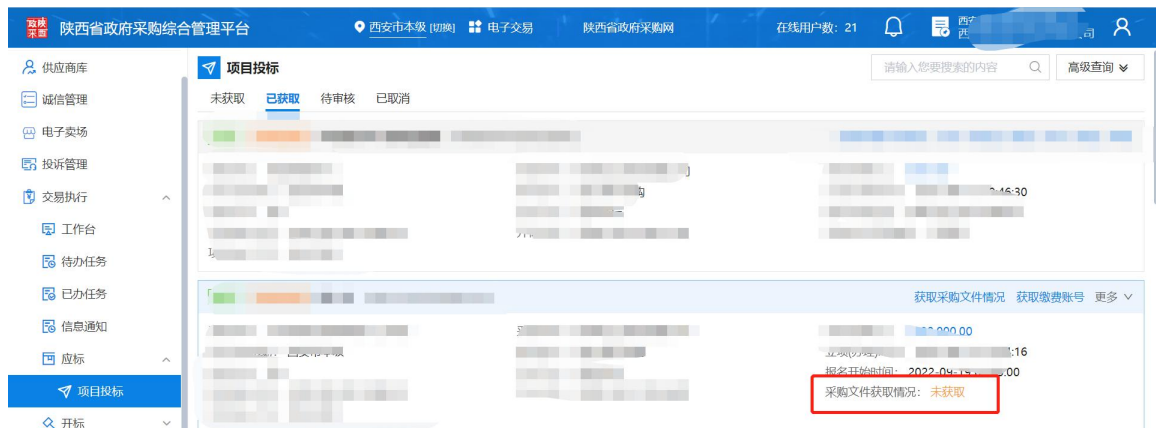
陕西省政府采购综合管理平台
西安市本级 [切换] 电子交易 陕西省政府采购网 在线用户数：21 西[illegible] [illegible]司

供应商库
诚信管理
电子卖场
投诉管理
交易执行
工作台
待办任务
已办任务
信息通知
应标
项目投标
开标

项目投标
请输入您要搜索的内容
高级查询
未获取 已获取 待审核 已取消

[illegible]:46:30

获取采购文件情况 获取缴费账号 更多
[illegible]0.000.00
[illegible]:16
报名开始时间：2022-09-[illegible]:00
采购文件获取情况：未获取